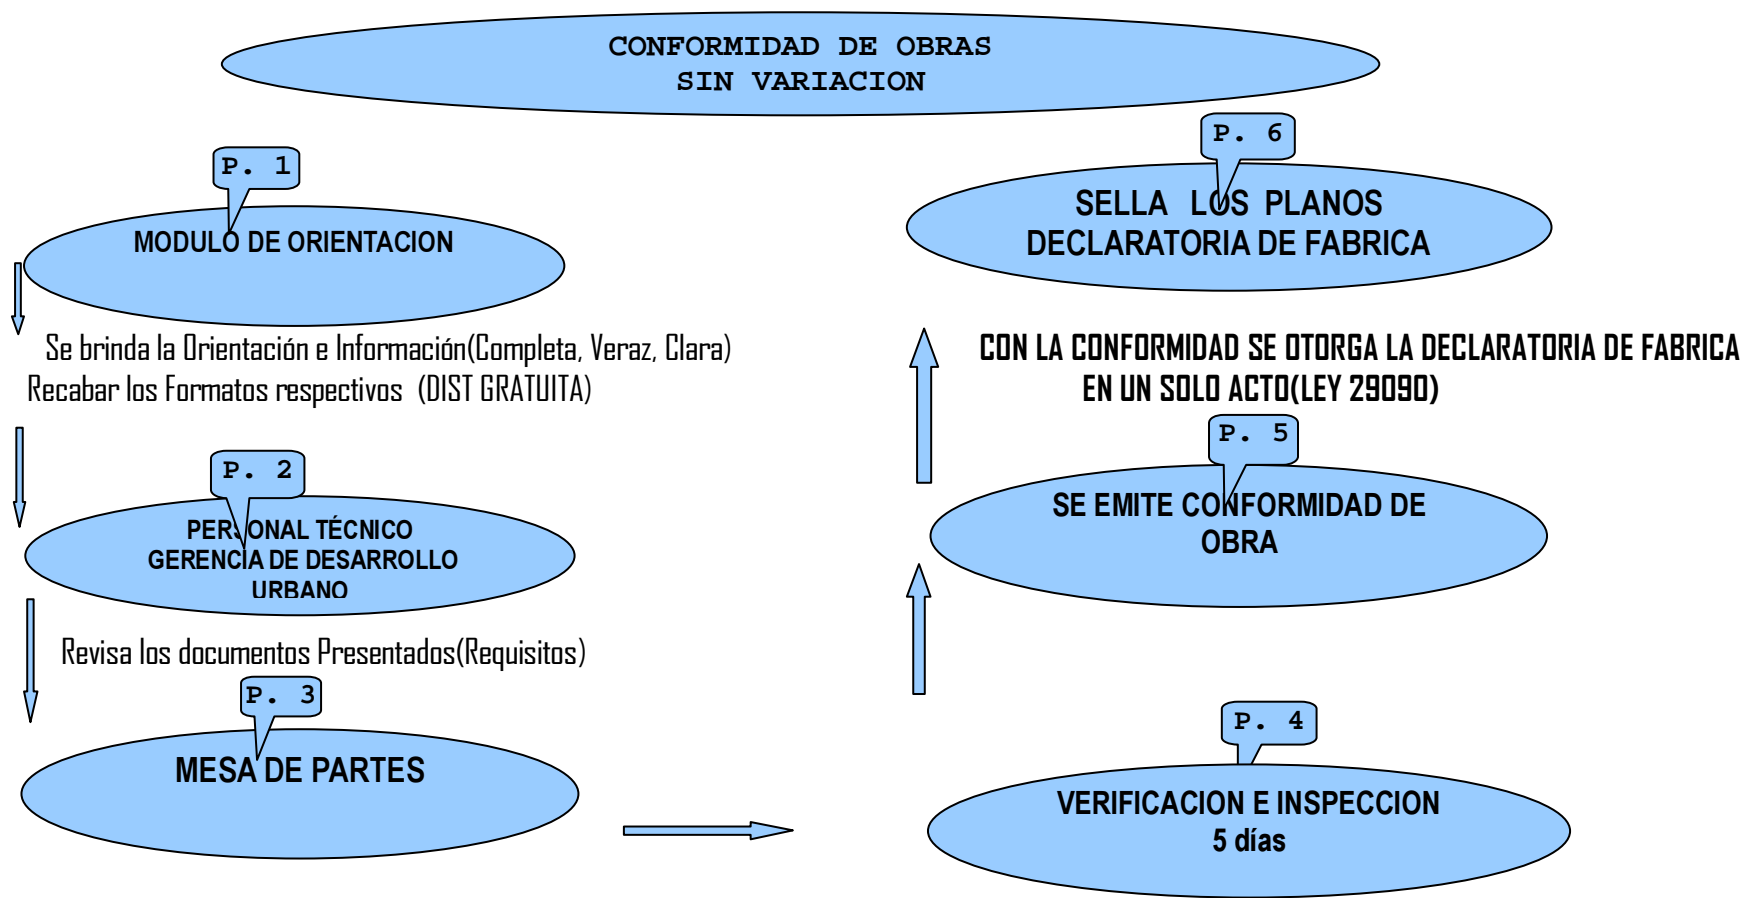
CONFORMIDAD DE OBRAS
SIN VARIACION

P. 1

MODULO DE ORIENTACION

Se brinda la Orientación e Información(Completa, Veraz, Clara)
Recabar los Formatos respectivos (DIST GRATUITA)

P. 2

PERSONAL TÉCNICO
GERENCIA DE DESARROLLO
URBANO

Revisa los documentos Presentados(Requisitos)

P. 3

MESA DE PARTES

P. 6

SELLA LOS PLANOS
DECLARATORIA DE FABRICA

CON LA CONFORMIDAD SE OTORGA LA DECLARATORIA DE FABRICA
EN UN SOLO ACTO(LEY 29090)

P. 5

SE EMITE CONFORMIDAD DE
OBRA

P. 4

VERIFICACION E INSPECCION
5 días